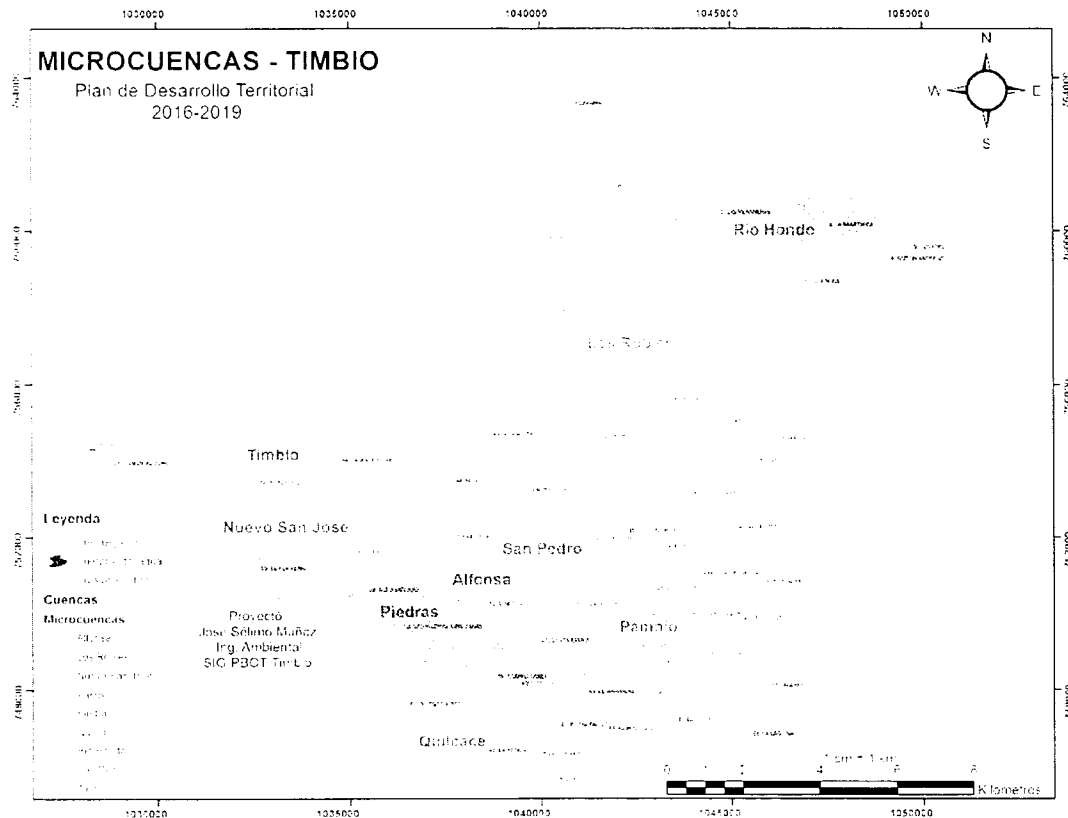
1030000 1035000 1040000 1045000 1050000

MICROCUENCAS - TIMBIO
Plan de Desarrollo Territorial
2016-2019

N
W E
S

Rio Hondo

Los Robles

Timbio

Nuevo San Jose

San Pedro

Alfonsa

Piedras

Panamo

Quilcace

Leyenda

Cuencas
Microcuencas

Proyectó
Jose Selimo Muñoz
Ing. Ambiental
SIG PBOT Timbio

1 cm = 1 km
0 1 2 4 6 8
Kilometros

1030000 1035000 1040000 1045000 1050000